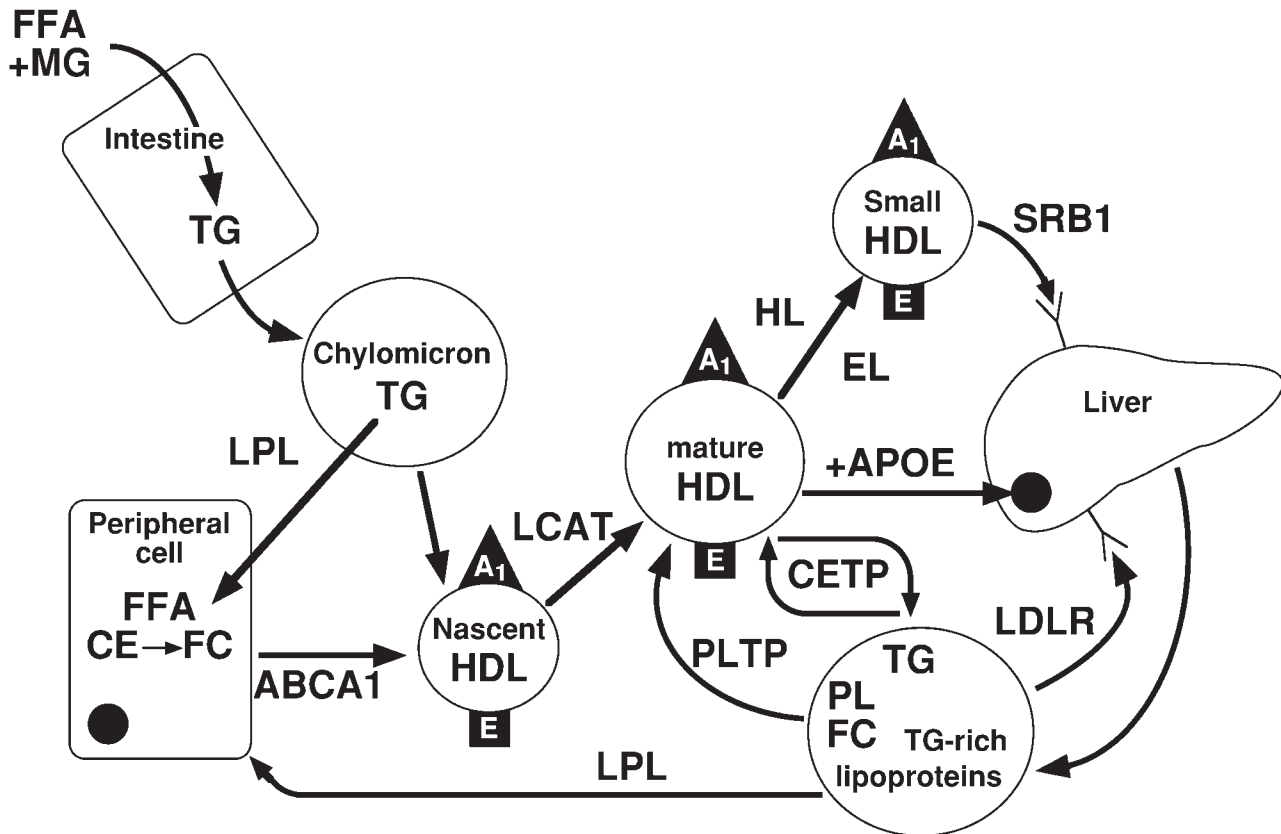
FFA +MG

Intestine

TG

Chylomicron TG

LPL

Peripheral cell

FFA
CE → FC

ABCA1

$A_1$

Nascent HDL

E

LCAT

$A_1$

mature HDL

E

HL

EL

$A_1$

Small HDL

E

SRB1

Liver

+APOE

CETP

PLTP

LDLR

TG
PL
FC
TG-rich lipoproteins

LPL